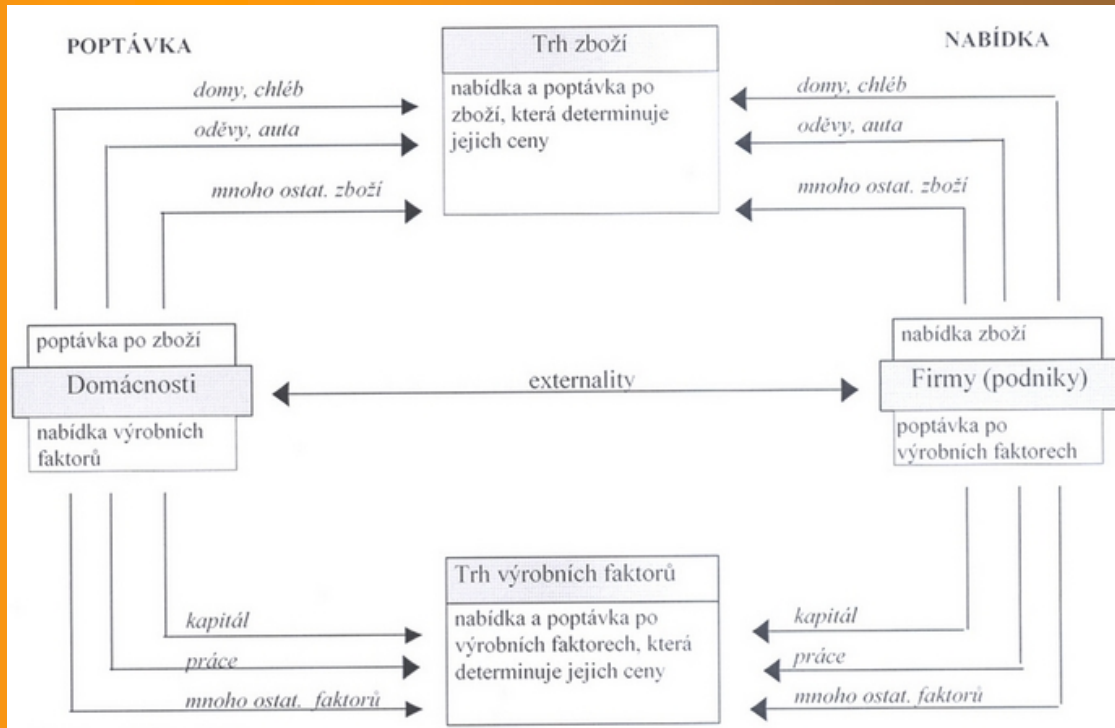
POPTÁVKA

Trh zboží

nabídka a poptávka po zboží, která determinuje jejich ceny

NABÍDKA

domy, chléb

oděvy, auta

mnoho ostat. zboží

domy, chléb

oděvy, auta

mnoho ostat. zboží

poptávka po zboží

Domácnosti

nabídka výrobních faktorů

externality

nabídka zboží

Firmy (podniky)

poptávka po výrobních faktorech

Trh výrobních faktorů

nabídka a poptávka po výrobních faktorech, která determinuje jejich ceny

kapitál

práce

mnoho ostat. faktorů

kapitál

práce

mnoho ostat. faktorů